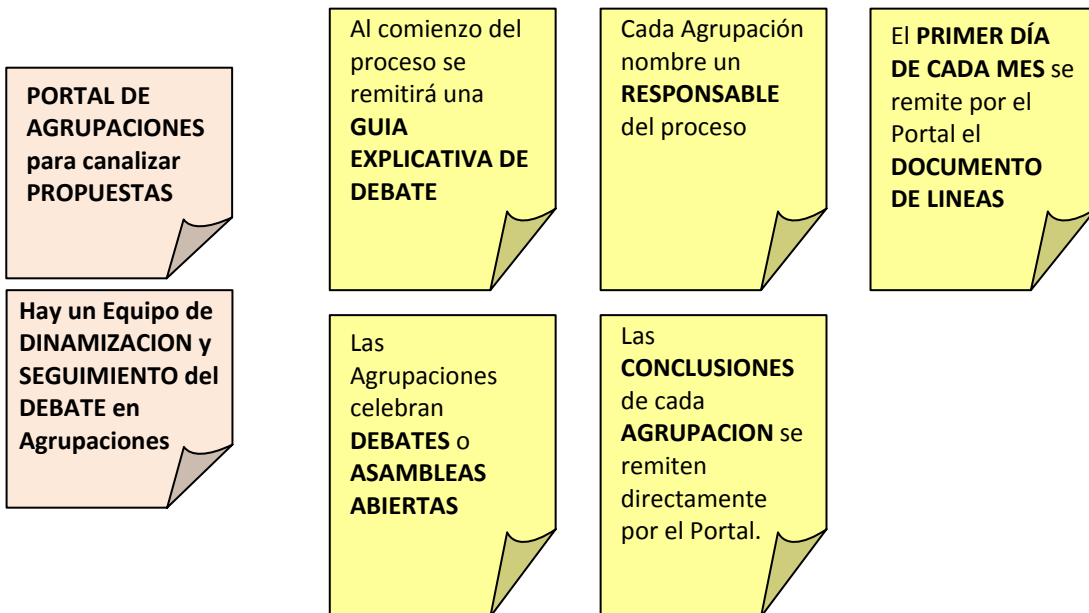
PORTAL DE AGRUPACIONES para canalizar PROPUESTAS

Hay un Equipo de DINAMIZACION y SEGUIMIENTO del DEBATE en Agrupaciones

Al comienzo del proceso se remitirá una GUIA EXPLICATIVA DE DEBATE

Cada Agrupación nombre un RESPONSABLE del proceso

El PRIMER DÍA DE CADA MES se remite por el Portal el DOCUMENTO DE LINEAS

Las Agrupaciones celebran DEBATES o ASAMBLEAS ABIERTAS

Las CONCLUSIONES de cada AGRUPACION se remiten directamente por el Portal.